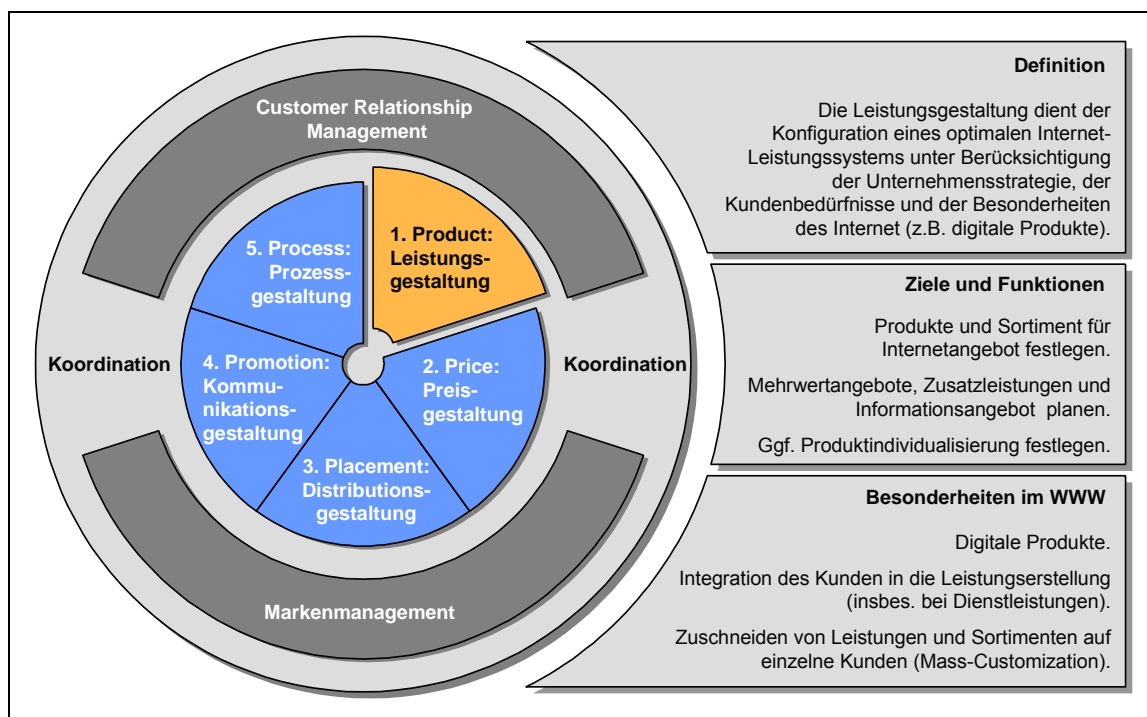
Customer Relationship Management

5. Process: Prozessgestaltung

1. Product: Leistungsgestaltung

4. Promotion: Kommunikationsgestaltung

2. Price: Preisgestaltung

3. Placement: Distributionsgestaltung

Koordination

Koordination

Markenmanagement

Definition

Die Leistungsgestaltung dient der Konfiguration eines optimalen Internet-Leistungssystems unter Berücksichtigung der Unternehmensstrategie, der Kundenbedürfnisse und der Besonderheiten des Internet (z.B. digitale Produkte).

Ziele und Funktionen

Produkte und Sortiment für Internetangebot festlegen.

Mehrwertangebote, Zusatzleistungen und Informationsangebot planen.

Ggf. Produktindividualisierung festlegen.

Besonderheiten im WWW

Digitale Produkte.

Integration des Kunden in die Leistungserstellung (insbes. bei Dienstleistungen).

Zuschneiden von Leistungen und Sortimenten auf einzelne Kunden (Mass-Customization).